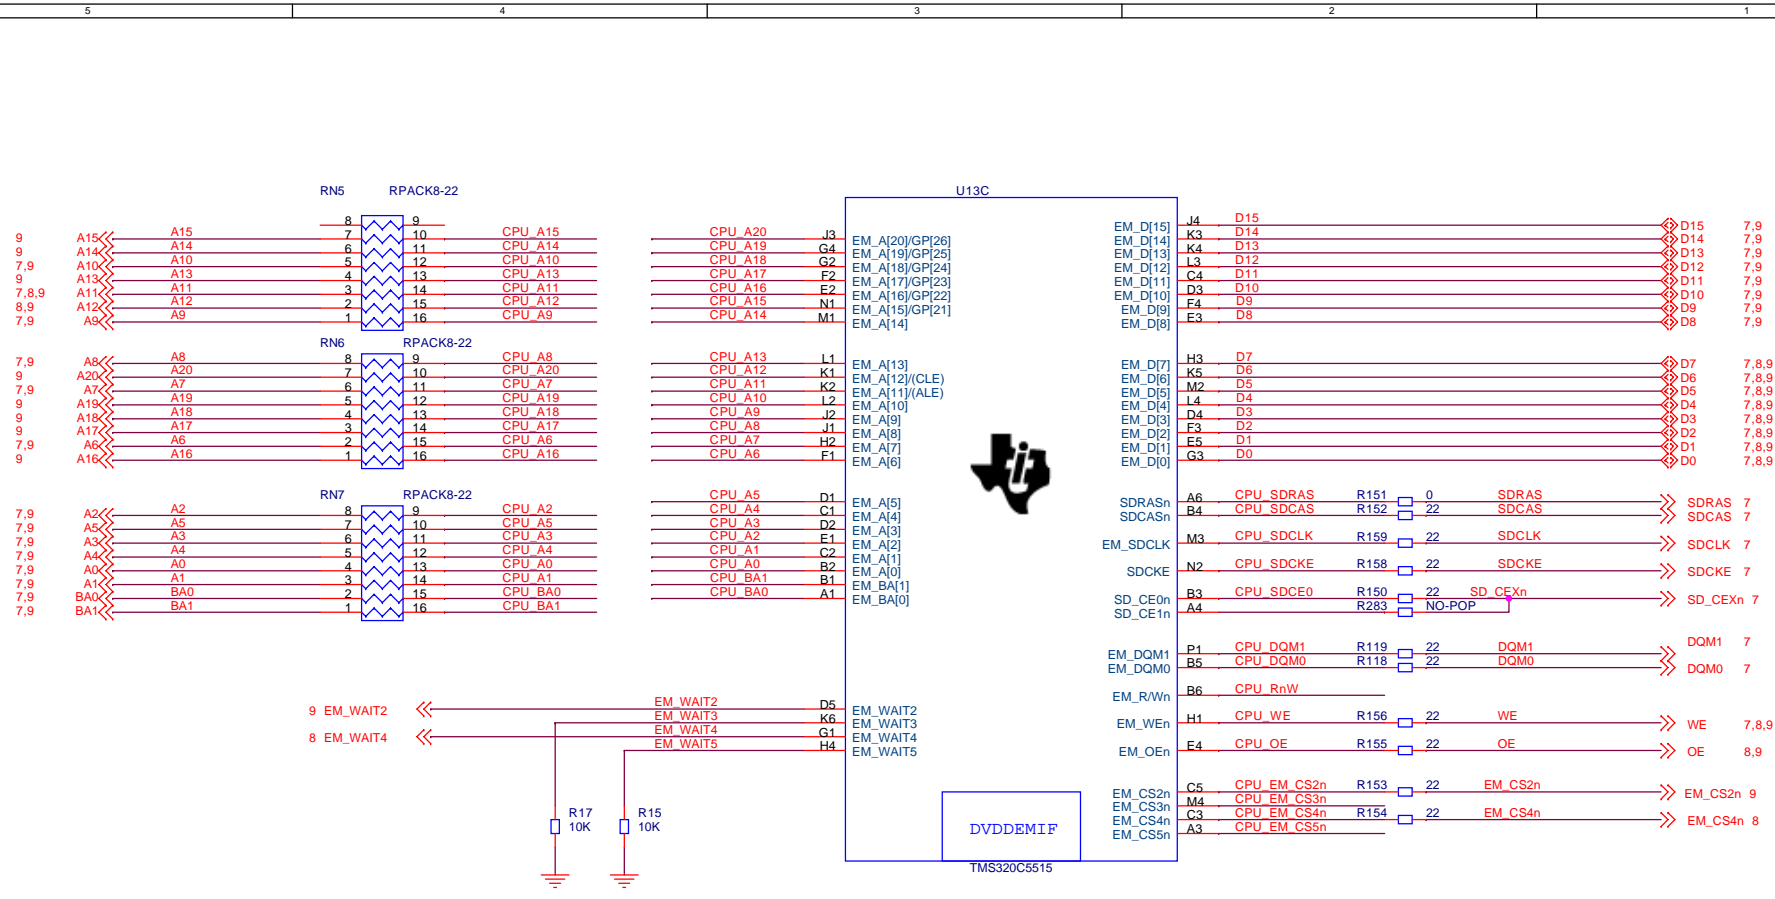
5 4 3 2 1

RN5 RPACK8-22

9 A15 A15 8 7 9 10 CPU_A15
9 A14 A14 6 11 CPU_A14
7,9 A10 A10 5 12 CPU_A10
9 A13 A13 4 13 CPU_A13
7,8,9 A11 A11 3 14 CPU_A11
8,9 A12 A12 2 15 CPU_A12
7,9 A9 A9 1 16 CPU_A9

RN6 RPACK8-22

7,9 A8 A8 8 9 CPU_A8
9 A20 A20 7 10 CPU_A20
7,9 A7 A7 6 11 CPU_A7
9 A19 A19 5 12 CPU_A19
9 A18 A18 4 13 CPU_A18
9 A17 A17 3 14 CPU_A17
7,9 A6 A6 2 15 CPU_A6
9 A16 A16 1 16 CPU_A16

RN7 RPACK8-22

7,9 A2 A2 8 9 CPU_A2
7,9 A5 A5 7 10 CPU_A5
7,9 A3 A3 6 11 CPU_A3
7,9 A4 A4 5 12 CPU_A4
7,9 A0 A0 4 13 CPU_A0
7,9 A1 A1 3 14 CPU_A1
7,9 BA0 BA0 2 15 CPU_BA0
7,9 BA1 BA1 1 16 CPU_BA1

U13C

CPU_A20 J3 EM_A[20]/GP[26]
CPU_A19 G4 EM_A[19]/GP[25]
CPU_A18 G2 EM_A[18]/GP[24]
CPU_A17 F2 EM_A[17]/GP[23]
CPU_A16 E2 EM_A[16]/GP[22]
CPU_A15 N1 EM_A[15]/GP[21]
CPU_A14 M1 EM_A[14]
CPU_A13 L1 EM_A[13]
CPU_A12 K1 EM_A[12]/(CLE)
CPU_A11 K2 EM_A[11]/(ALE)
CPU_A10 L2 EM_A[10]
CPU_A9 J2 EM_A[9]
CPU_A8 J1 EM_A[8]
CPU_A7 H2 EM_A[7]
CPU_A6 F1 EM_A[6]
CPU_A5 D1 EM_A[5]
CPU_A4 C1 EM_A[4]
CPU_A3 D2 EM_A[3]
CPU_A2 E1 EM_A[2]
CPU_A1 C2 EM_A[1]
CPU_A0 B2 EM_A[0]
CPU_BA1 B1 EM_BA[1]
CPU_BA0 A1 EM_BA[0]

9 EM_WAIT2 EM_WAIT2 D5 EM_WAIT2
EM_WAIT3 K6 EM_WAIT3
8 EM_WAIT4 EM_WAIT4 G1 EM_WAIT4
EM_WAIT5 H4 EM_WAIT5

R17 10K
R15 10K

DVDDEMIF
TMS320C5515

EM_D[15] J4 D15 D15 7,9
EM_D[14] K3 D14 D14 7,9
EM_D[13] K4 D13 D13 7,9
EM_D[12] L3 D12 D12 7,9
EM_D[11] C4 D11 D11 7,9
EM_D[10] D3 D10 D10 7,9
EM_D[9] F4 D9 D9 7,9
EM_D[8] E3 D8 D8 7,9
EM_D[7] H3 D7 D7 7,8,9
EM_D[6] K5 D6 D6 7,8,9
EM_D[5] M2 D5 D5 7,8,9
EM_D[4] L4 D4 D4 7,8,9
EM_D[3] D4 D3 D3 7,8,9
EM_D[2] F3 D2 D2 7,8,9
EM_D[1] E5 D1 D1 7,8,9
EM_D[0] G3 D0 D0 7,8,9

SDRASn A6 CPU_SDRAS R151 0 SDRAS SDRAS 7
SDCASn B4 CPU_SDCAS R152 22 SDCAS SDCAS 7
EM_SDCLK M3 CPU_SDCLK R159 22 SDCLK SDCLK 7
SDCKE N2 CPU_SDCKE R158 22 SDCKE SDCKE 7
SD_CE0n B3 CPU_SDCE0 R150 22 SD_CEXn SD_CEXn 7
SD_CE1n A4 R283 NO-POP
EM_DQM1 P1 CPU_DQM1 R119 22 DQM1 DQM1 7
EM_DQM0 B5 CPU_DQM0 R118 22 DQM0 DQM0 7
EM_R/Wn B6 CPU_RnW
EM_WEn H1 CPU_WE R156 22 WE WE 7,8,9
EM_OEn E4 CPU_OE R155 22 OE OE 8,9
EM_CS2n C5 CPU_EM_CS2n R153 22 EM_CS2n EM_CS2n 9
EM_CS3n M4 CPU_EM_CS3n
EM_CS4n C3 CPU_EM_CS4n R154 22 EM_CS4n EM_CS4n 8
EM_CS5n A3 CPU_EM_CS5n